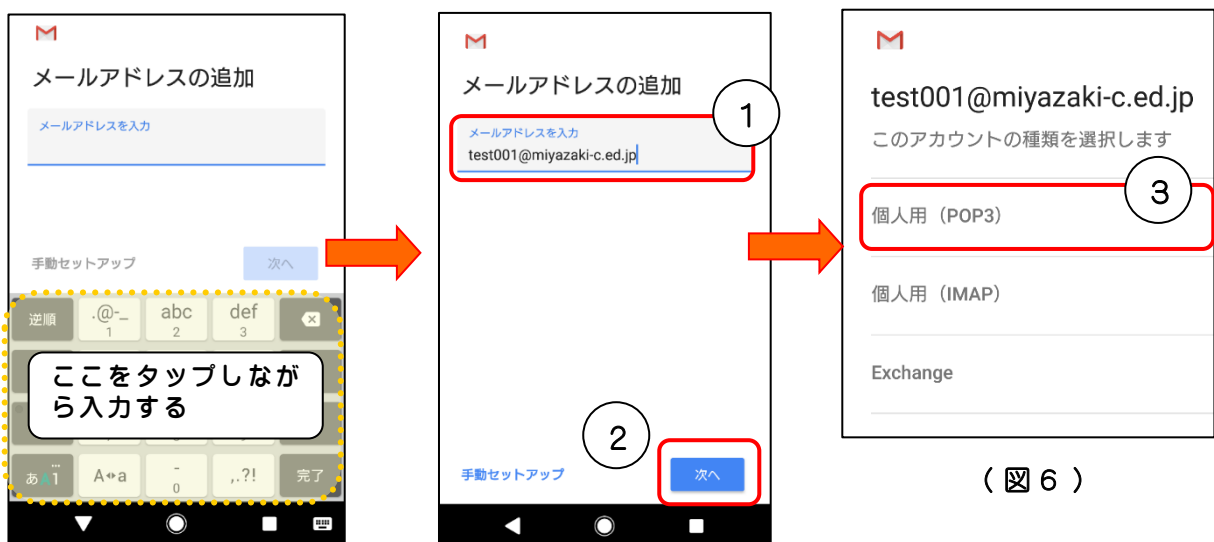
M

メールアドレスの追加

メールアドレスを入力

手動セットアップ

次へ

逆順 .@-_ 1 abc 2 def 3

ここをタップしながら入力する

あa1 A↔a - 0 ,.?! 完了

M

メールアドレスの追加

①

メールアドレスを入力
test001@miyazaki-c.ed.jp

②

手動セットアップ

次へ

M

test001@miyazaki-c.ed.jp

このアカウントの種類を選択します

③

個人用（POP3）

個人用（IMAP）

Exchange

（ 図６ ）